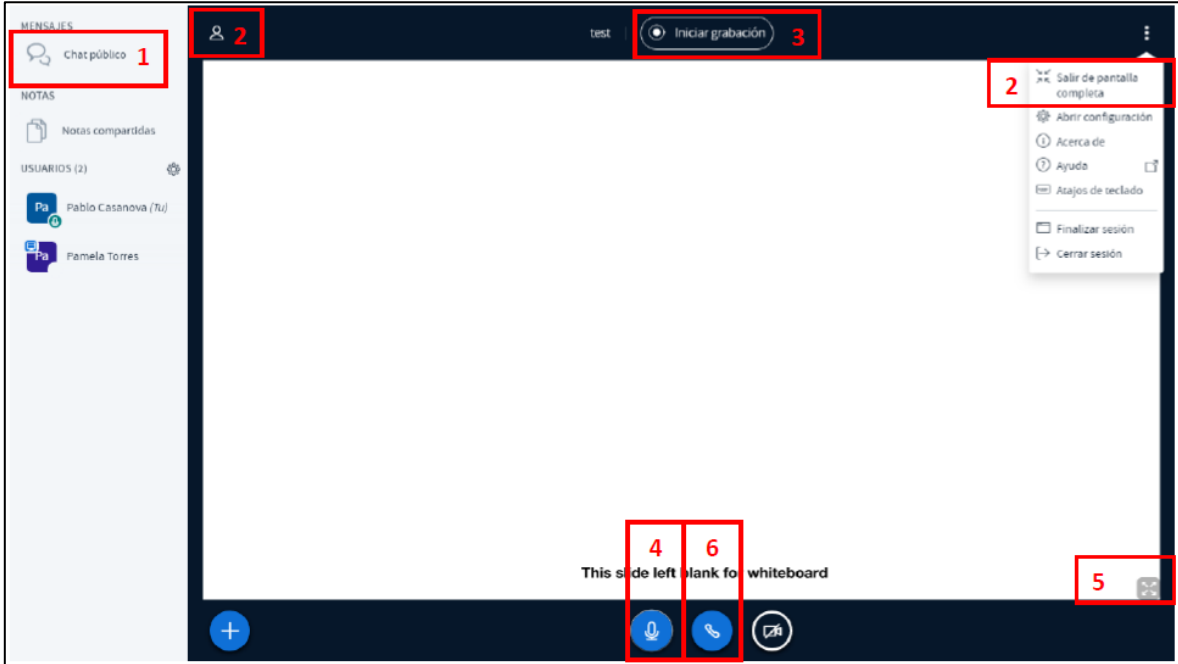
MENSAJES

Chat público 1

NOTAS

Notas compartidas

USUARIOS (2)

Pa Pablo Casanova (Tu)

Pa Pamela Torres

2

test

Iniciar grabación 3

2 Salir de pantalla completa

Abrir configuración

Acerca de

Ayuda

Atajos de teclado

Finalizar sesión

Cerrar sesión

4 6

This sl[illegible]de left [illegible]blank for whiteboard

5